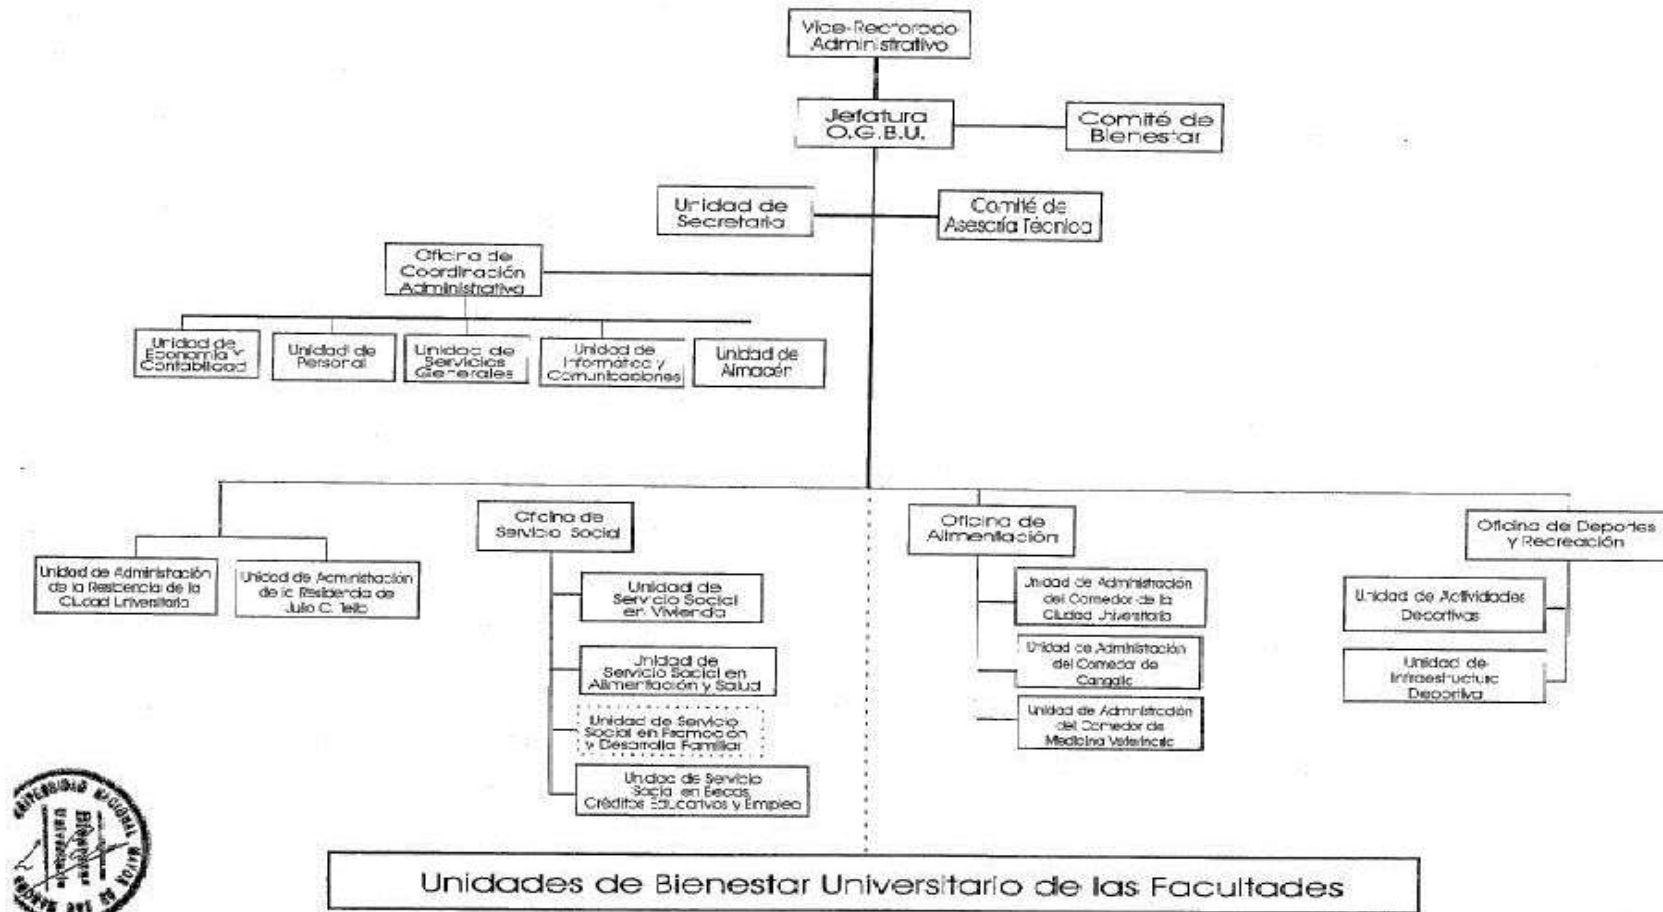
Vice-Rectorado Administrativo

Jefatura O.G.B.U.

Comité de Bienestar

Unidad de Secretaria

Comité de Asesoría Técnica

Oficina de Coordinación Administrativa

Unidad de Economía y Contabilidad

Unidad de Personal

Unidad de Servicios Generales

Unidad de Informática y Comunicaciones

Unidad de Almacén

Unidad de Administración de la Residencia de la Ciudad Universitaria

Unidad de Administración de la Residencia de Julio C. Tello

Oficina de Servicio Social

Unidad de Servicio Social en Vivienda

Unidad de Servicio Social en Alimentación y Salud

Unidad de Servicio Social en Promoción y Desarrollo Familiar

Unidad de Servicio Social en Becas, Créditos Educativos y Empleo

Oficina de Alimentación

Unidad de Administración del Comedor de la Ciudad Universitaria

Unidad de Administración del Comedor de Cangallo

Unidad de Administración del Comedor de Medicina Veterinaria

Oficina de Deportes y Recreación

Unidad de Actividades Deportivas

Unidad de Infraestructura Deportiva

Unidades de Bienestar Universitario de las Facultades

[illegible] NACIONAL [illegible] Biblioteca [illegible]